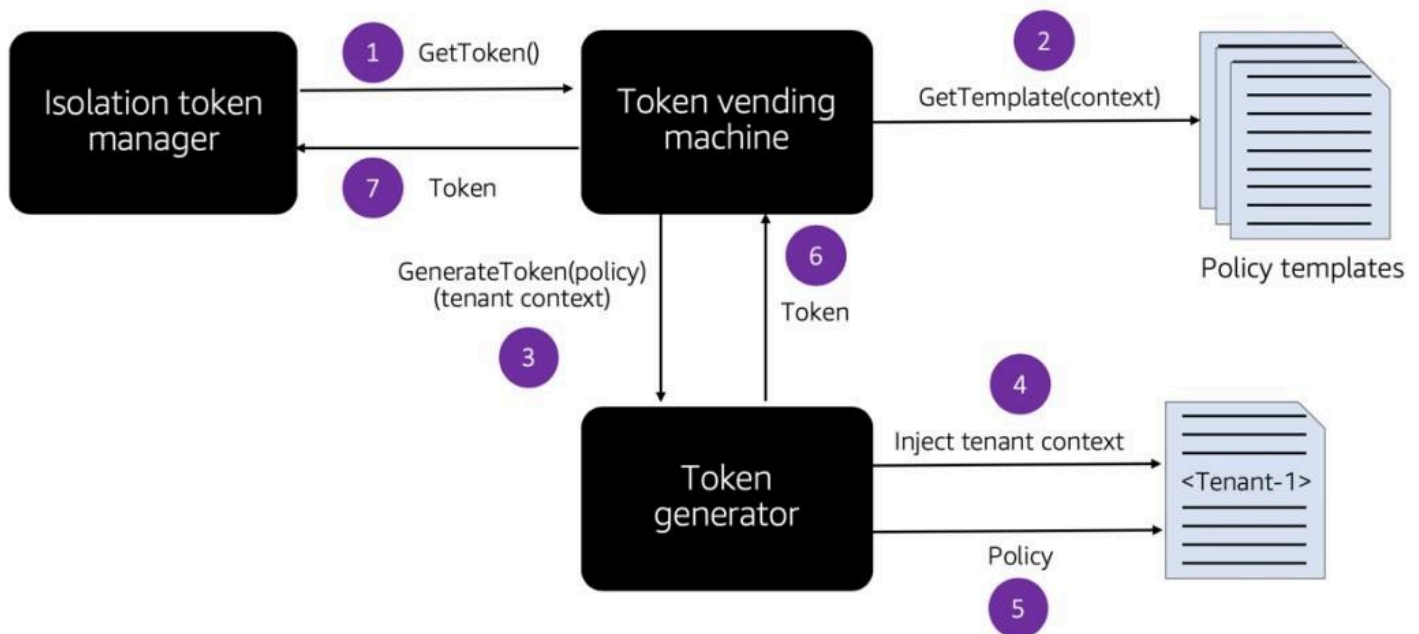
Isolation token manager

1

GetToken()

Token vending machine

2

GetTemplate(context)

Policy templates

7

Token

GenerateToken(policy)
(tenant context)

3

6

Token

Token generator

4

Inject tenant context

<Tenant-1>

Policy

5